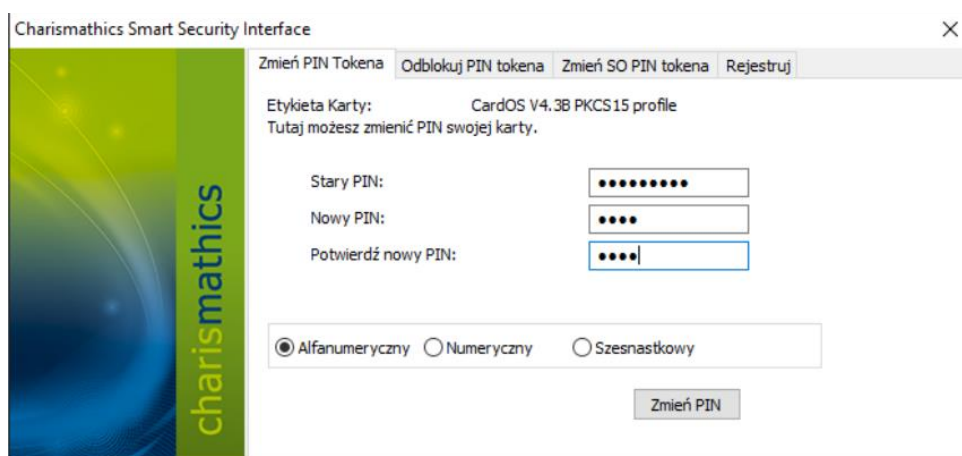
Charismathics Smart Security Interface

×

Zmień PIN Tokena | Odblokuj PIN tokena | Zmień SO PIN tokena | Rejestruj

charismathics

Etykieta Karty: CardOS V4.3B PKCS15 profile

Tutaj możesz zmienić PIN swojej karty.

Stary PIN: ••••••••••

Nowy PIN: ••••

Potwierdź nowy PIN: ••••

Alfanumeryczny

Numeryczny

Szesnastkowy

Zmień PIN